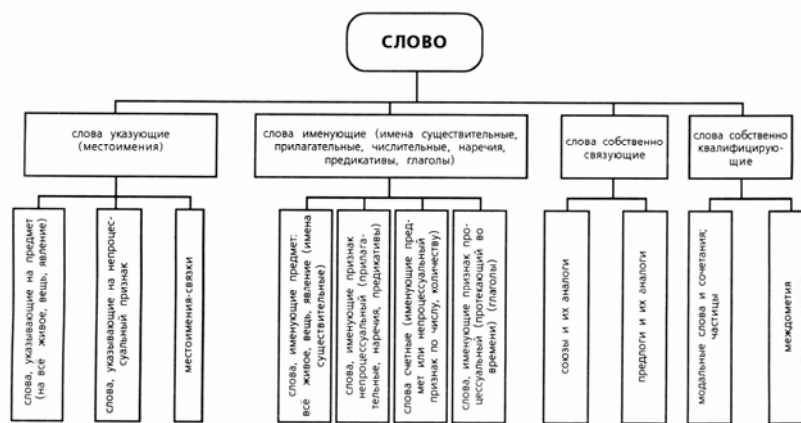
СЛОВО

слова указующие (местоимения)

слова, указывающие на предмет (на всё живое, вещь, явление)

слова, указывающие на непроцессуальный признак

местоимения-связки

слова именующие (имена существительные, прилагательные, числительные, наречия, предикативы, глаголы)

слова, именующие предмет: всё живое, вещь, явление (имена существительные)

слова, именующие признак непроцессуальный (прилагательные, наречия, предикативы)

слова счетные (именующие предмет или непроцессуальный признак по числу, количеству)

слова, именующие признак процессуальный (протекающий во времени) (глаголы)

слова собственно связующие

союзы и их аналоги

предлоги и их аналоги

слова собственно квалифицирующие

модальные слова и сочетания; частицы

междометия